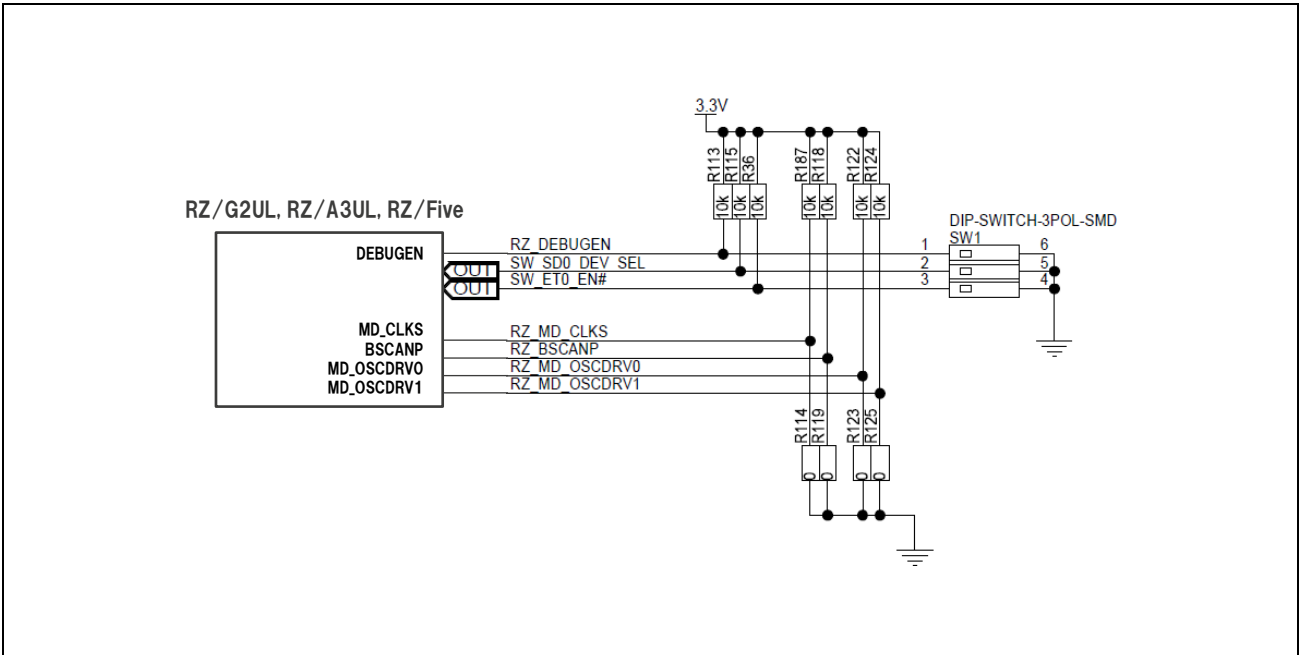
3.3V

R113 R115 R36 R187 R118 R122 R124

10k 10k 10k 10k 10k 10k 10k

RZ/G2UL, RZ/A3UL, RZ/Five

DIP-SWITCH-3POL-SMD
SW1

DEBUGEN
OUT
OUT

RZ_DEBUGEN
SW_SD0_DEV_SEL
SW_ET0_EN#

1 2 3
6 5 4

MD_CLKS
BSCANP
MD_OSCDRV0
MD_OSCDRV1

RZ_MD_CLKS
RZ_BSCANP
RZ_MD_OSCDRV0
RZ_MD_OSCDRV1

R114 R119 R123 R125

0 0 0 0